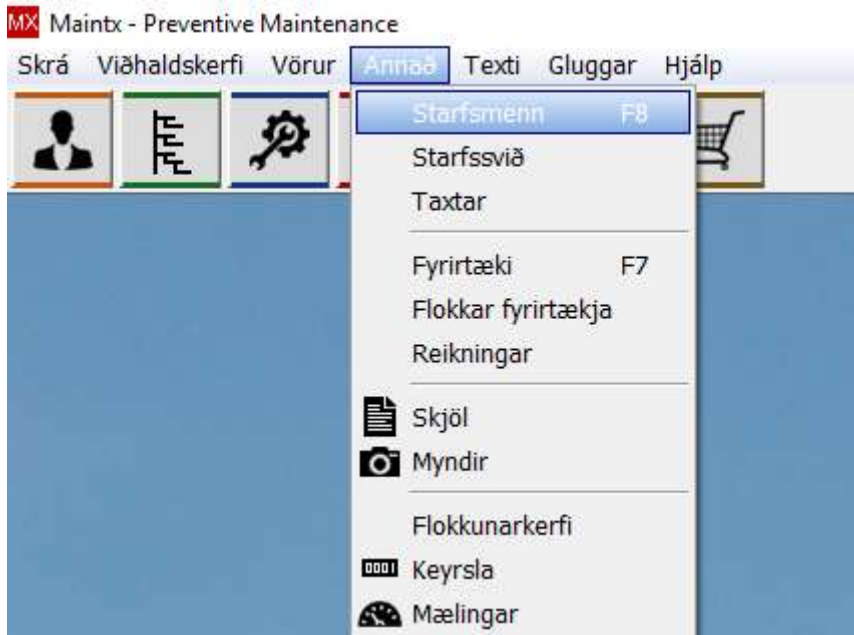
MX Maintx - Preventive Maintenance

Skrá Viðhaldskerfi Vörur Annað Texti Gluggar Hjálp

Starfsmenn F8
Starfssvið
Taxtar
Fyrirtæki F7
Flokkar fyrirtækja
Reikningar
Skjöl
Myndir
Flokkunarkerfi
0001 Keyrsla
Mælingar